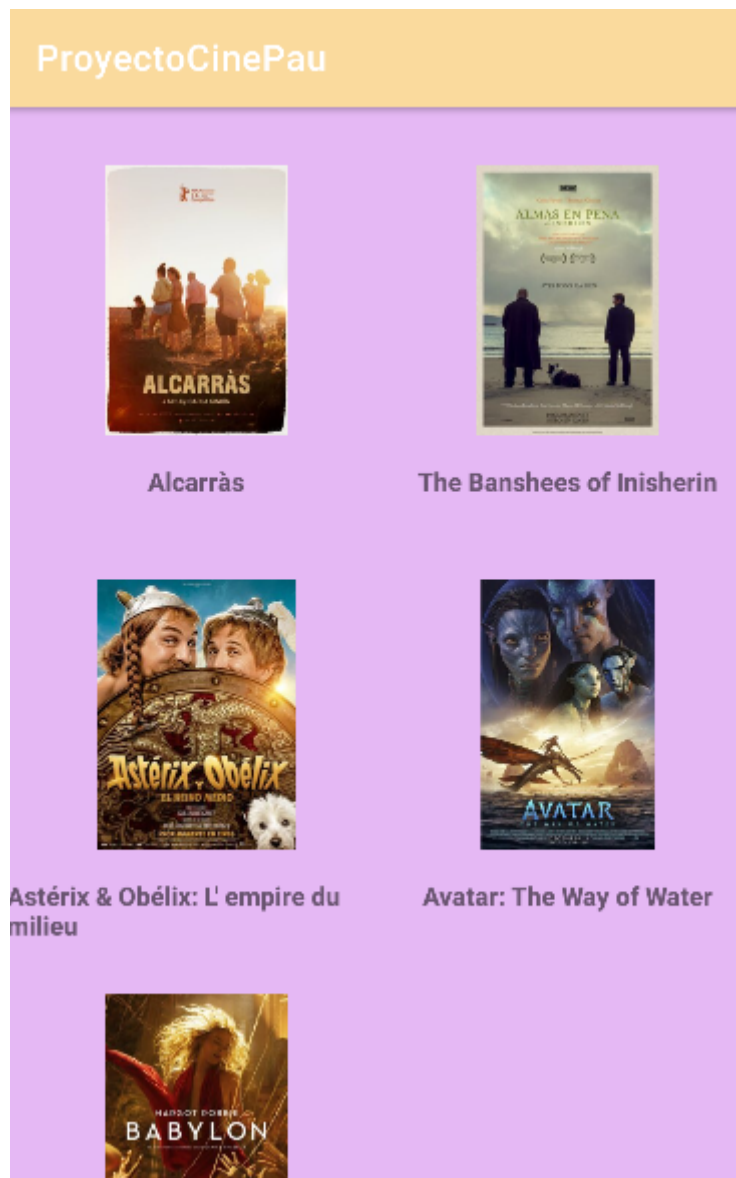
ProyectoCinePau

ALCARRÀS

Alcarràs

ALMAS EN PENA DE INISHERIN

The Banshees of Inisherin

Astérix y Obélix
EL REINO MEDIO

Astérix & Obélix: L' empire du milieu

AVATAR

Avatar: The Way of Water

MARGOT ROBBIE
BABYLON